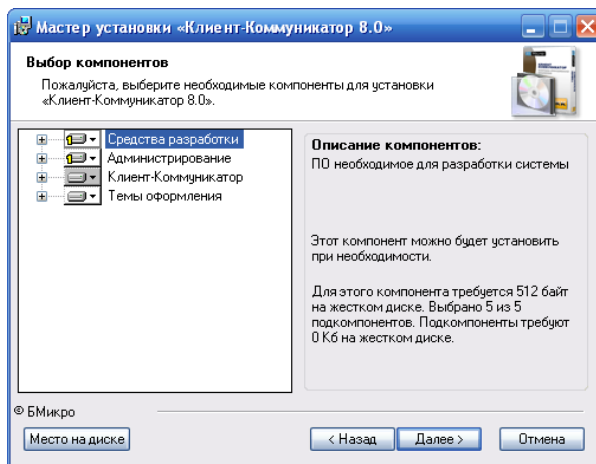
Мастер установки «Клиент-Коммуникатор 8.0»

Выбор компонентов

Пожалуйста, выберите необходимые компоненты для установки «Клиент-Коммуникатор 8.0».

Средства разработки
Администрирование
Клиент-Коммуникатор
Темы оформления

Описание компонентов:
ПО необходимое для разработки системы

Этот компонент можно будет установить при необходимости.

Для этого компонента требуется 512 байт на жестком диске. Выбрано 5 из 5 подкомпонентов. Подкомпоненты требуют 0 Кб на жестком диске.

© БМикро

Место на диске

< Назад

Далее >

Отмена